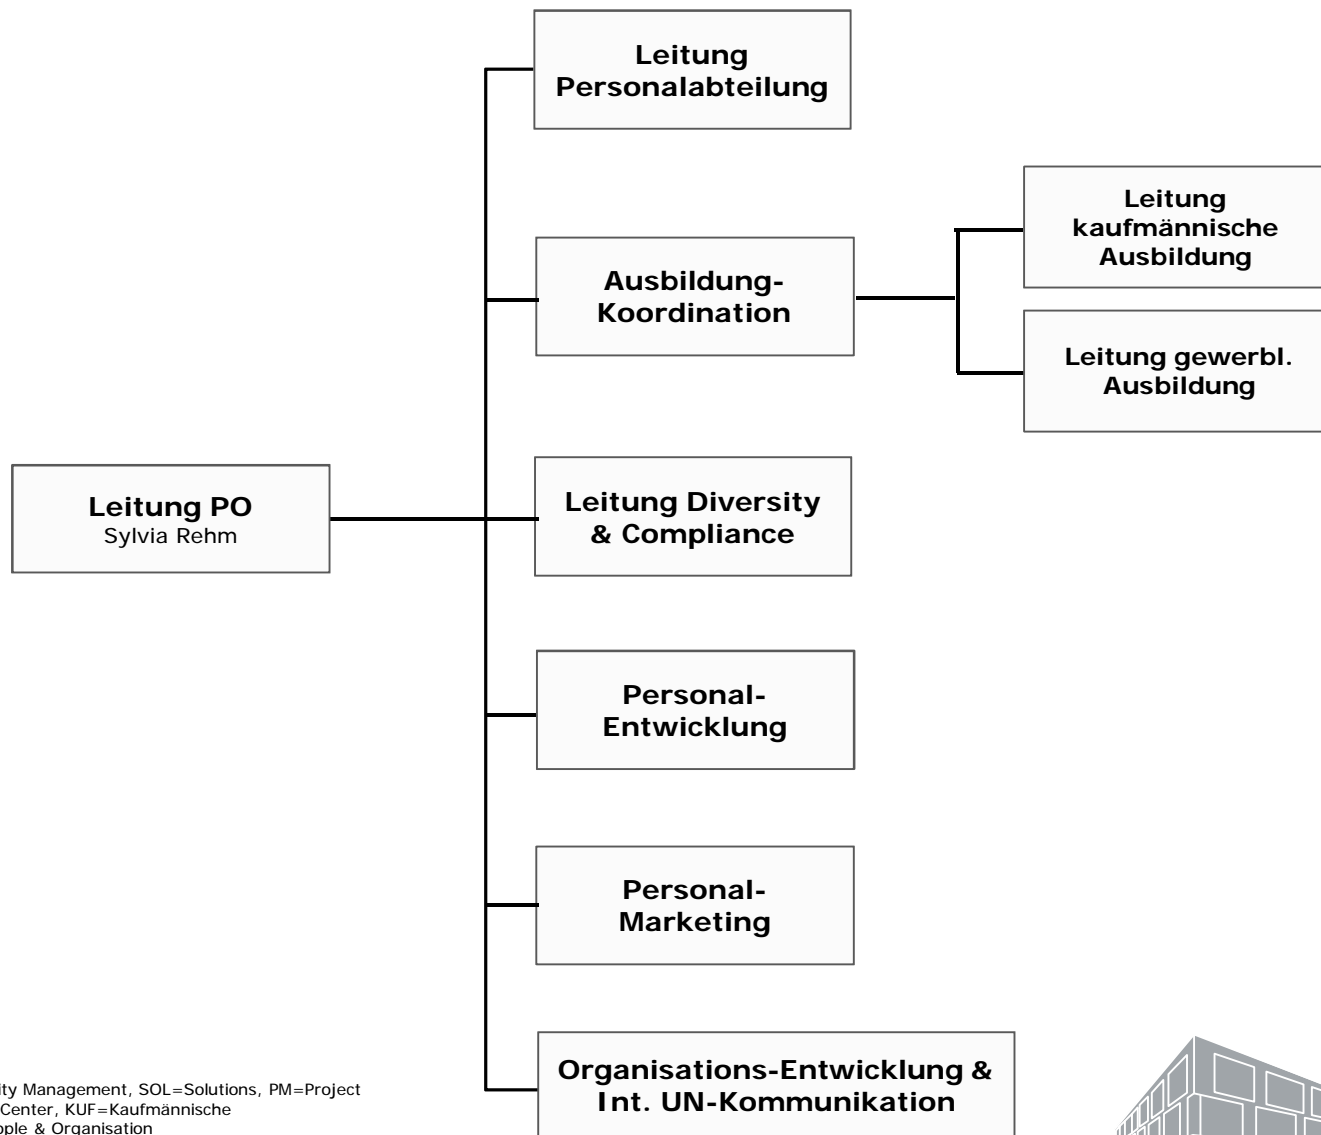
Leitung Personalabteilung

Ausbildung-Koordination

Leitung kaufmännische Ausbildung

Leitung gewerbl. Ausbildung

Leitung PO
Sylvia Rehm

Leitung Diversity & Compliance

Personal-Entwicklung

Personal-Marketing

Organisations-Entwicklung & Int. UN-Kommunikation

ity Management, SOL=Solutions, PM=Project
Center, KUF=Kaufmännische
ople & Organisation